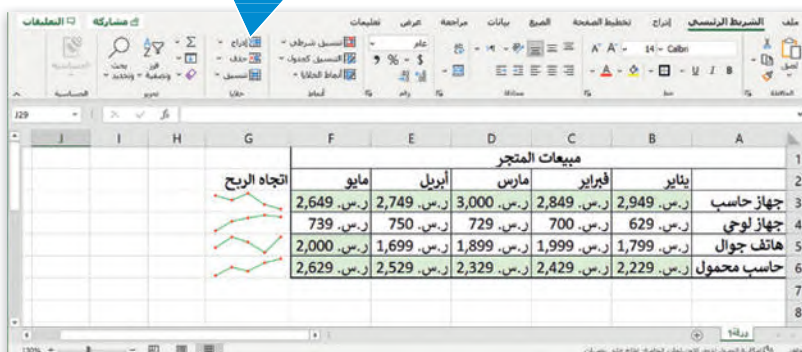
ملف الشريط الرئيسي إدراج تخطيط الصفحة الصيغ بيانات مراجعة عرض تعليمات

مشاركة التعليقات

لصق الحافظة Calibri 14 خط محاذاة عام $ % 9 رقم تنسيق شرطي التنسيق كجدول أنماط الخلايا أنماط إدراج حذف تنسيق خلايا فرز وتصفية بحث وتحديد تحرير الحساسية

J29

| | A | B | C | D | E | F | G |
|---|---|---|---|---|---|---|---|
| 1 | | مبيعات المتجر | | | | | |
| 2 | | يناير | فبراير | مارس | أبريل | مايو | اتجاه الربح |
| 3 | جهاز حاسب | ر.س. 2,949 | ر.س. 2,849 | ر.س. 3,000 | ر.س. 2,749 | ر.س. 2,649 | |
| 4 | جهاز لوحي | ر.س. 629 | ر.س. 700 | ر.س. 729 | ر.س. 750 | ر.س. 739 | |
| 5 | هاتف جوال | ر.س. 1,799 | ر.س. 1,999 | ر.س. 1,899 | ر.س. 1,699 | ر.س. 2,000 | |
| 6 | حاسب محمول | ر.س. 2,229 | ر.س. 2,429 | ر.س. 2,329 | ر.س. 2,529 | ر.س. 2,629 | |
| 7 | | | | | | | |
| 8 | | | | | | | |

ورقة1

120%